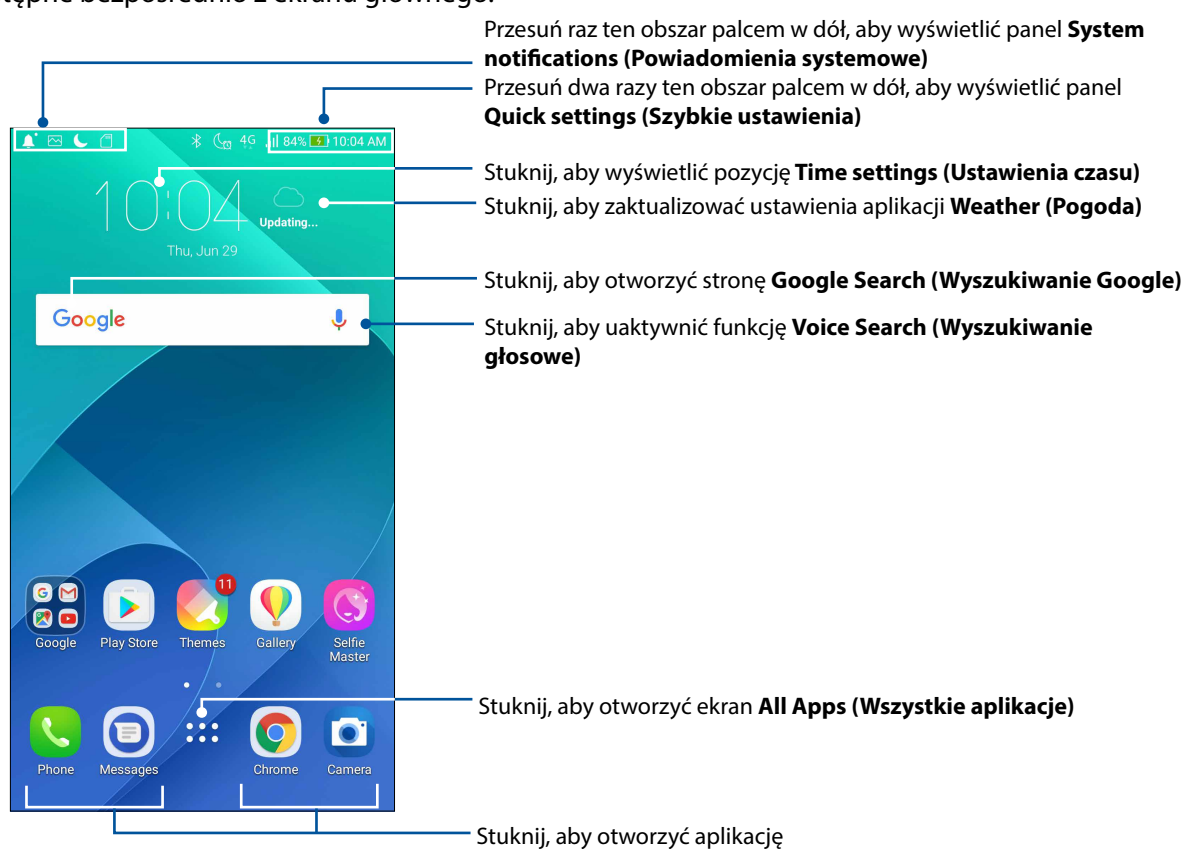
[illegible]

Przesuń raz ten obszar palcem w dół, aby wyświetlić panel **System notifications (Powiadomienia systemowe)**

Przesuń dwa razy ten obszar palcem w dół, aby wyświetlić panel **Quick settings (Szybkie ustawienia)**

4G 84% 10:04 AM

10:04

Updating...

Thu, Jun 29

Stuknij, aby wyświetlić pozycję **Time settings (Ustawienia czasu)**

Stuknij, aby zaktualizować ustawienia aplikacji **Weather (Pogoda)**

Google

Stuknij, aby otworzyć stronę **Google Search (Wyszukiwanie Google)**

Stuknij, aby uaktywnić funkcję **Voice Search (Wyszukiwanie głosowe)**

Google Play Store 11 Themes Gallery Selfie Master

Phone Messages Chrome Camera

Stuknij, aby otworzyć ekran **All Apps (Wszystkie aplikacje)**

Stuknij, aby otworzyć aplikację